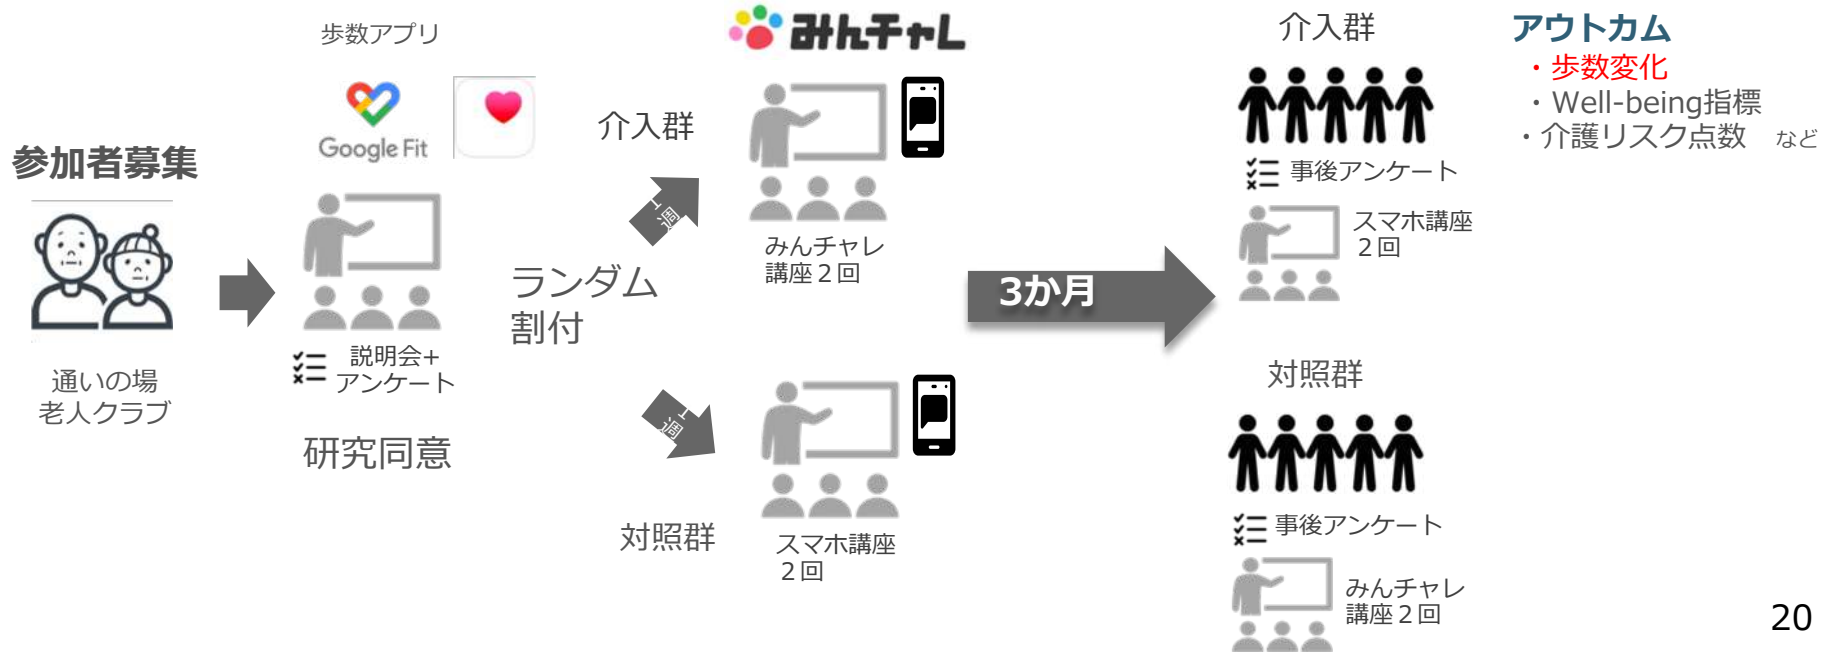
参加者募集

通いの場
老人クラブ

歩数アプリ

Google Fit

説明会+
アンケート

研究同意

ランダム
割付

1週

1週

介入群

対照群

みんチャレ

みんチャレ
講座２回

スマホ講座
２回

3か月

介入群

事後アンケート

スマホ講座
２回

対照群

事後アンケート

みんチャレ
講座２回

アウトカム
・歩数変化
・Well-being指標
・介護リスク点数　など

20